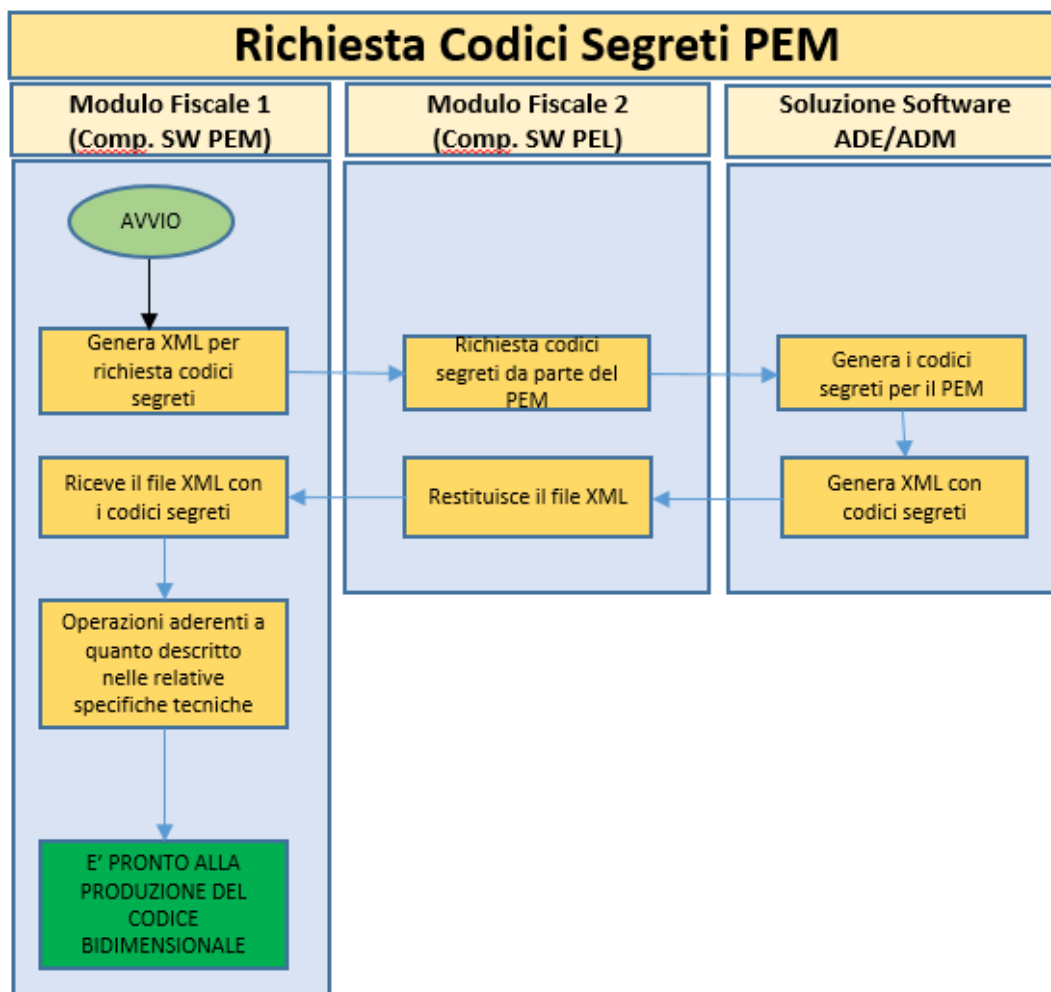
Richiesta Codici Segreti PEM

Modulo Fiscale 1
(Comp. SW PEM)

Modulo Fiscale 2
(Comp. SW PEL)

Soluzione Software
ADE/ADM

AVVIO

Genera XML per richiesta codici segreti

Richiesta codici segreti da parte del PEM

Genera i codici segreti per il PEM

Riceve il file XML con i codici segreti

Restituisce il file XML

Genera XML con codici segreti

Operazioni aderenti a quanto descritto nelle relative specifiche tecniche

E' PRONTO ALLA PRODUZIONE DEL CODICE BIDIMENSIONALE